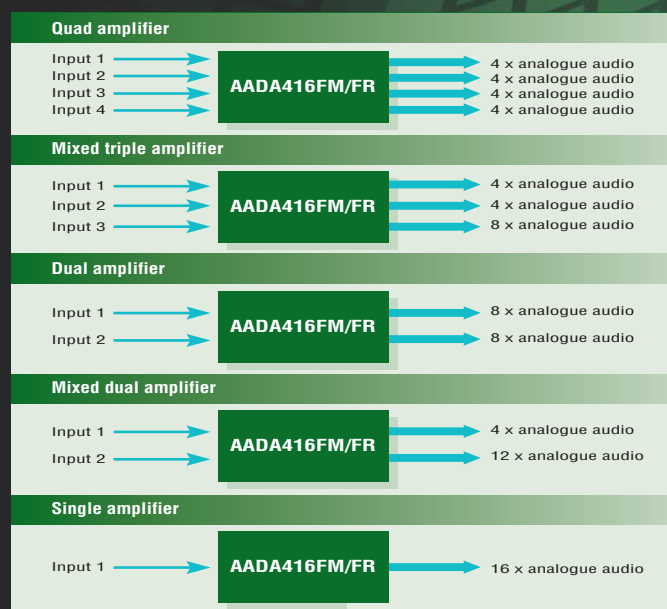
Quad amplifier

Input 1
Input 2
Input 3
Input 4

AADA416FM/FR

4 × analogue audio
4 × analogue audio
4 × analogue audio
4 × analogue audio

Mixed triple amplifier

Input 1
Input 2
Input 3

AADA416FM/FR

4 × analogue audio
4 × analogue audio
8 × analogue audio

Dual amplifier

Input 1
Input 2

AADA416FM/FR

8 × analogue audio
8 × analogue audio

Mixed dual amplifier

Input 1
Input 2

AADA416FM/FR

4 × analogue audio
12 × analogue audio

Single amplifier

Input 1

AADA416FM/FR

16 × analogue audio